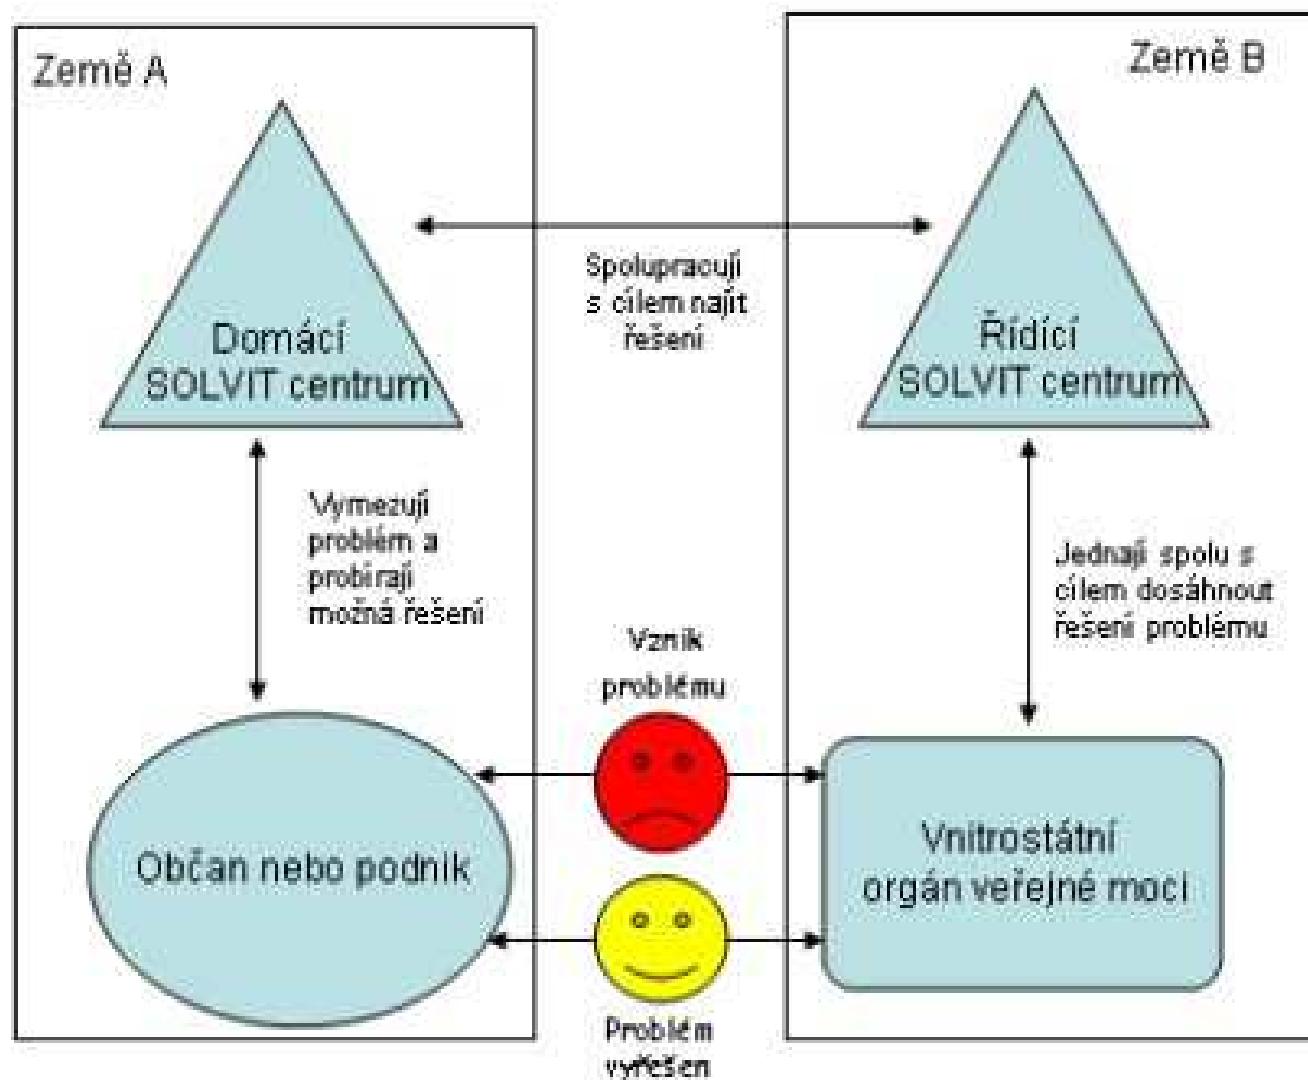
Země A

Země B

Domácí SOLVIT centrum

Spolupracují s cílem najít řešení

Řídící SOLVIT centrum

Vymezují problém a probírají možná řešení

Jednají spolu s cílem dosáhnout řešení problému

Vznik problému

Občan nebo podnik

Vnitrostátní orgán veřejné moci

Problém vyřešen